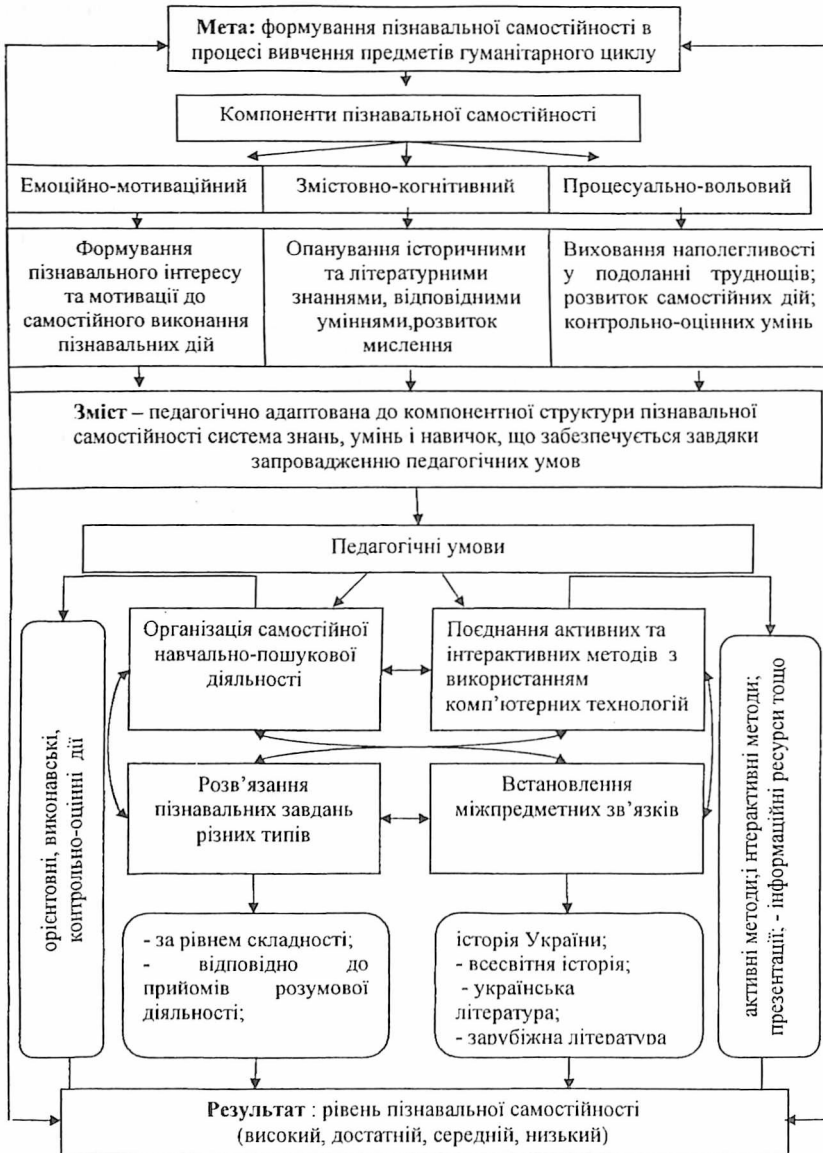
**Мета:** формування пізнавальної самостійності в процесі вивчення предметів гуманітарного циклу

Компоненти пізнавальної самостійності

Емоційно-мотиваційний

Змістовно-когнітивний

Процесуально-вольовий

Формування пізнавального інтересу та мотивації до самостійного виконання пізнавальних дій

Опанування історичними та літературними знаннями, відповідними уміннями,розвиток мислення

Виховання наполегливості у подоланні труднощів; розвиток самостійних дій; контрольно-оцінних умінь

**Зміст** – педагогічно адаптована до компонентної структури пізнавальної самостійності система знань, умінь і навичок, що забезпечується завдяки запровадженню педагогічних умов

Педагогічні умови

орієнтовні, виконавські, контрольно-оцінні дії

Організація самостійної навчально-пошукової діяльності

Поєднання активних та інтерактивних методів з використанням комп'ютерних технологій

активні методи;і нтерактивні методи; презентації; - інформаційні ресурси тощо

Розв'язання пізнавальних завдань різних типів

Встановлення міжпредметних зв'язків

- за рівнем складності;
- відповідно до прийомів розумової діяльності;

історія України;
- всесвітня історія;
- українська література;
- зарубіжна література

**Результат** : рівень пізнавальної самостійності (високий, достатній, середній, низький)